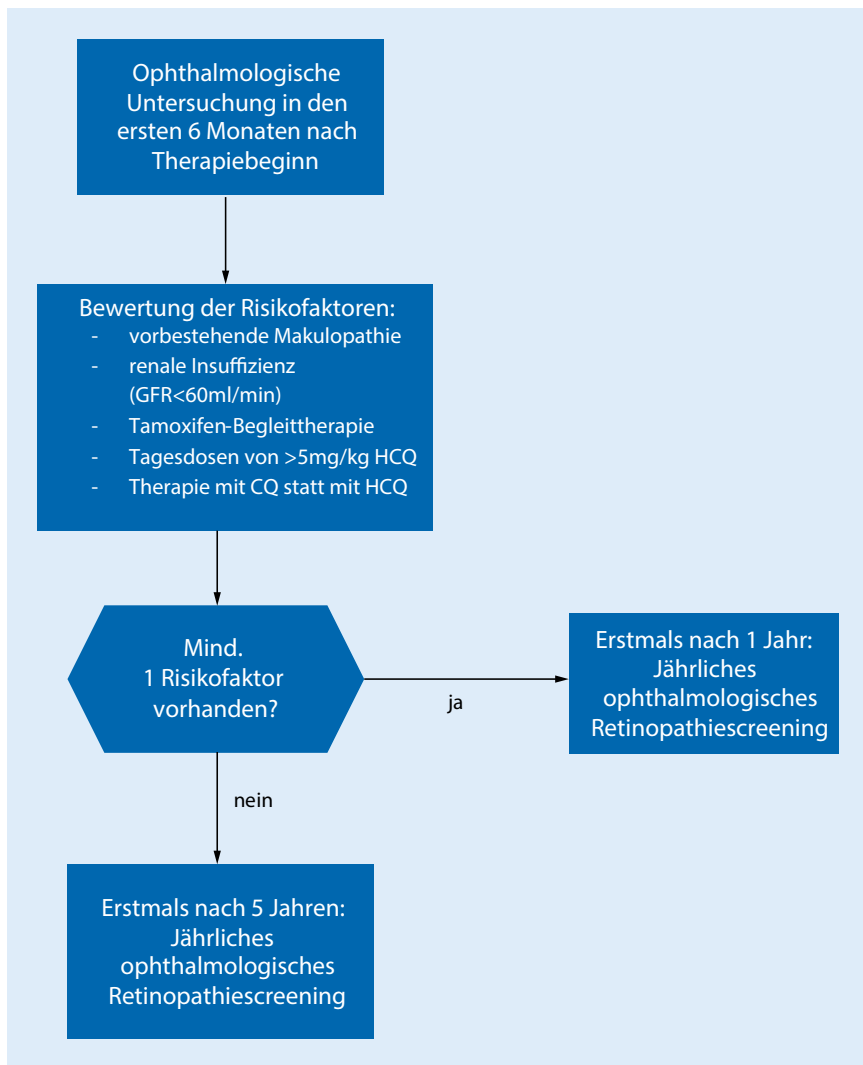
Ophthalmologische Untersuchung in den ersten 6 Monaten nach Therapiebeginn

Bewertung der Risikofaktoren:
- vorbestehende Makulopathie
- renale Insuffizienz (GFR<60ml/min)
- Tamoxifen-Begleittherapie
- Tagesdosen von >5mg/kg HCQ
- Therapie mit CQ statt mit HCQ

Mind. 1 Risikofaktor vorhanden?

ja

Erstmals nach 1 Jahr: Jährliches ophthalmologisches Retinopathiescreening

nein

Erstmals nach 5 Jahren: Jährliches ophthalmologisches Retinopathiescreening